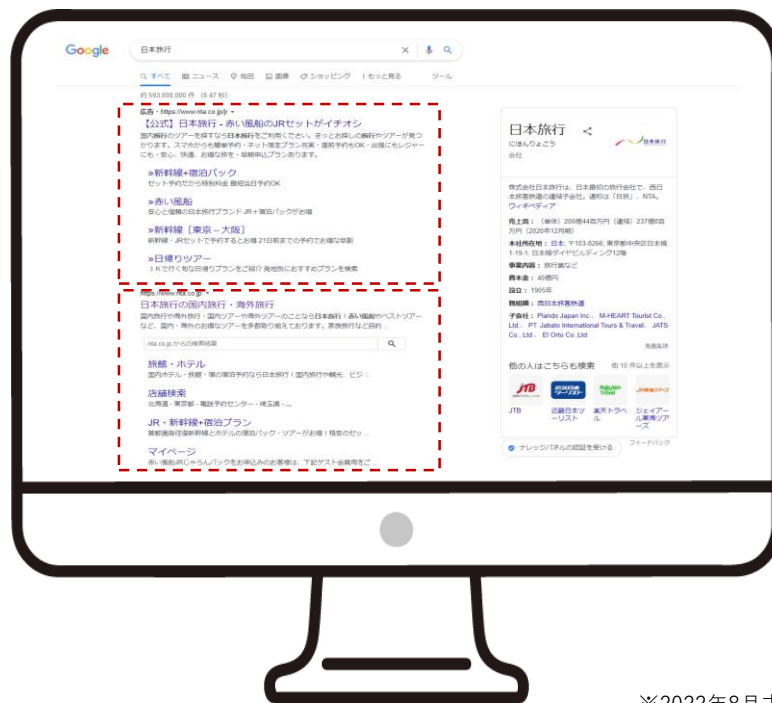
Google

日本旅行

すべて　ニュース　地図　画像　ショッピング　もっと見る　ツール

約 593,000,000 件 (0.47 秒)

広告 · https://www.nta.co.jp/

【公式】日本旅行 - 赤い風船のJRセットがイチオシ

国内旅行のツアーを探すなら日本旅行をご利用ください。きっとお探しの旅行やツアーが見つかります。スマホからも簡単予約・ネット限定プラン充実・直前予約もOK・出張にもレジャーにも・安心・快適、お得な旅を・早期申込プランあります。

»新幹線+宿泊パック
セット予約だから特別料金 最短当日予約OK

»赤い風船
安心と信頼の日本旅行ブランド JR＋宿泊パックがお得

»新幹線［東京－大阪］
新幹線・JRセットで予約するとお得 21日前までの予約でお得な早割

»日帰りツアー
JRで行く旬な日帰りプランをご紹介 発地別におすすめプランを検索

https://www.nta.co.jp

日本旅行の国内旅行・海外旅行

国内旅行や海外旅行・国内ツアーや海外ツアーのことなら日本旅行！赤い風船のベストツアーなど、国内・海外のお得なツアーを多数取り揃えております。家族旅行など目的 ...

nta.co.jp からの検索結果

旅館・ホテル
国内ホテル・旅館・宿の宿泊予約なら日本旅行！国内旅行や観光、ビジ ...

店舗検索
北海道・東京都・電話予約センター・埼玉県・...

JR・新幹線+宿泊プラン
首都圏発往復新幹線とホテルの宿泊パック・ツアーがお得！格安のセッ ...

マイページ
赤い風船JRじゃらんパックをお申込みのお客様は、下記テスト会員用をご ...

日本旅行
にほんりょこう
会社

日本旅行

株式会社日本旅行は、日本最初の旅行会社で、西日本旅客鉄道の連結子会社。通称は「日旅」、NTA。ウィキペディア

売上高： （単体）209億44百万円（連結）237億8百万円（2020年12月期）

本社所在地： 日本, 〒103-8266 東京都中央区日本橋1-19-1, 日本橋ダイヤビルディング12階

事業内容： 旅行業など

資本金： 40億円

設立： 1905年

親組織： 西日本旅客鉄道

子会社： Plando Japan Inc.、M-HEART Tourist Co., Ltd.、PT. Jabato International Tours & Travel、JATS Co., Ltd.、El Orto Co.,Ltd.

免責事項

他の人はこちらも検索　他 10 件以上を表示

JTB　近畿日本ツーリスト　楽天トラベル　ジェイアール東海ツアーズ

ナレッジパネルの認証を受ける　フィードバック

※2022年8月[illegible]